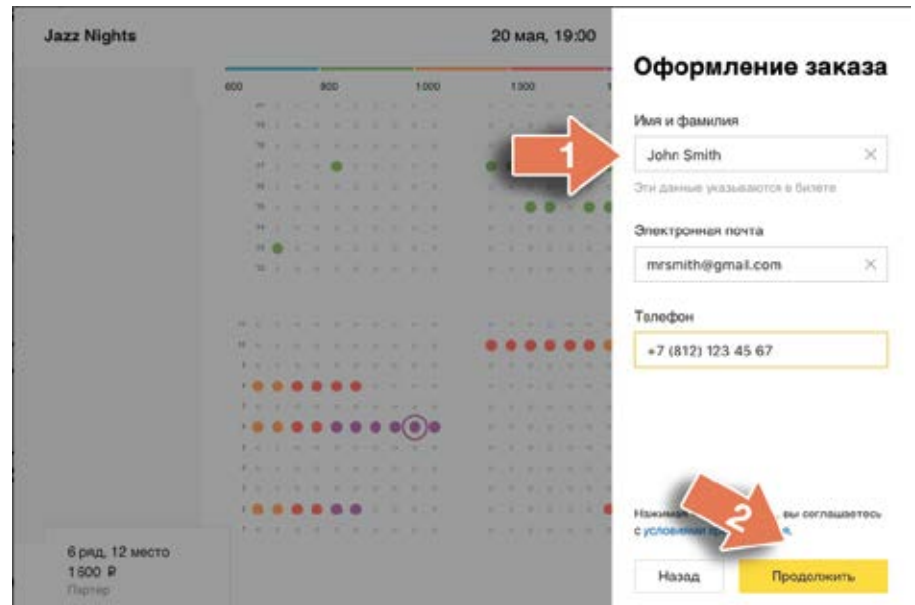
Jazz Nights

20 мая, 19:00

600 800 1000 1300

Оформление заказа

Имя и фамилия

John Smith

Эти данные указываются в билете

Электронная почта

mrsmith@gmail.com

Телефон

+7 (812) 123 45 67

1

2

Нажимая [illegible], вы соглашаетесь с условиями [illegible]

Назад

Продолжить

6 ряд, 12 место
1600 ₽
Партер